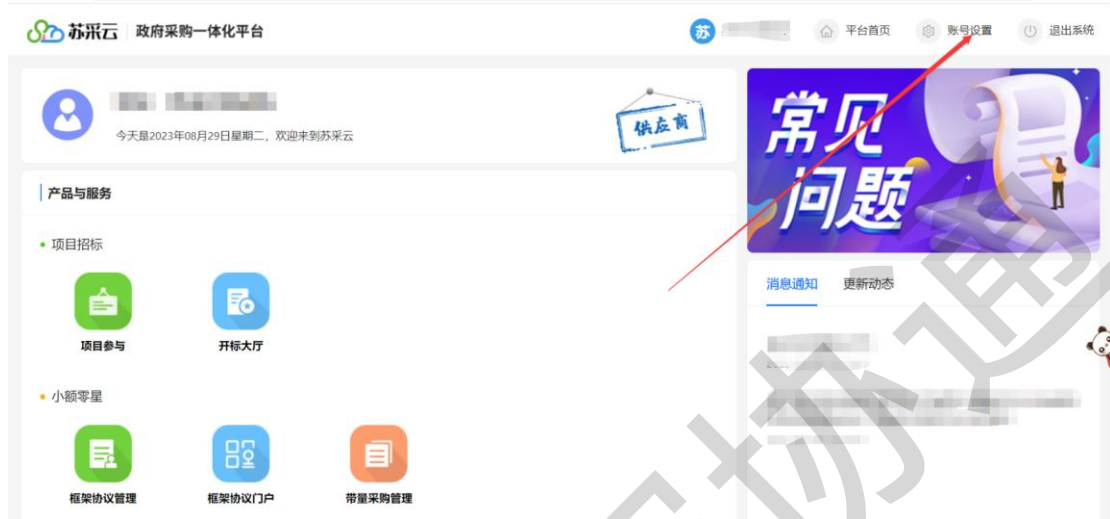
苏采云 | 政府采购一体化平台

苏 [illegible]

平台首页

账号设置

退出系统

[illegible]

今天是2023年08月29日星期二，欢迎来到苏采云

供应商

常见问题

产品与服务

• 项目招标

项目参与

开标大厅

• 小额零星

框架协议管理

框架协议门户

带量采购管理

消息通知

更新动态

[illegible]